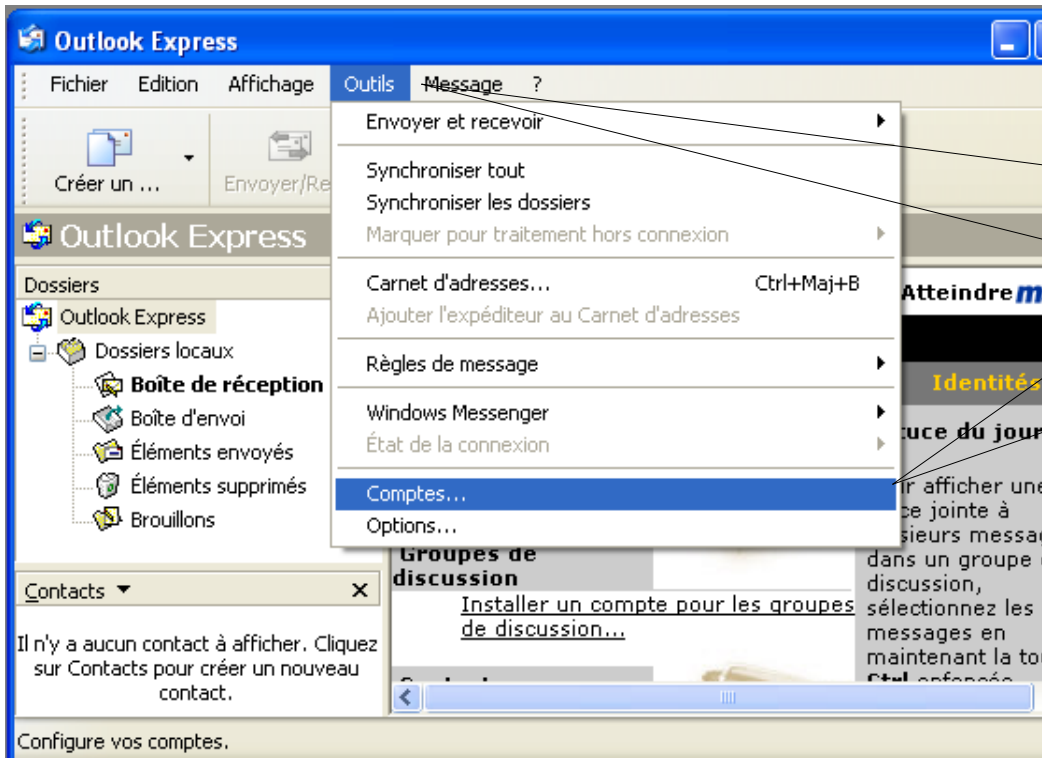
Outlook Express

Fichier Edition Affichage Outils Message ?

Créer un ... Envoyer/Re

Envoyer et recevoir
Synchroniser tout
Synchroniser les dossiers
Marquer pour traitement hors connexion
Carnet d'adresses... Ctrl+Maj+B
Ajouter l'expéditeur au Carnet d'adresses
Règles de message
Windows Messenger
État de la connexion
Comptes...
Options...

Outlook Express

Dossiers
Outlook Express
Dossiers locaux
Boîte de réception
Boîte d'envoi
Éléments envoyés
Éléments supprimés
Brouillons

Atteindre m

Identités

tuce du jour

ir afficher une
ce jointe à
sieurs messa
dans un groupe
discussion,
sélectionnez les
messages en
maintenant la tou
Ctrl enfoncée

Groupes de discussion
Installer un compte pour les groupes de discussion...

Contacts ▼ ×
Il n'y a aucun contact à afficher. Cliquez sur Contacts pour créer un nouveau contact.

Configure vos comptes.